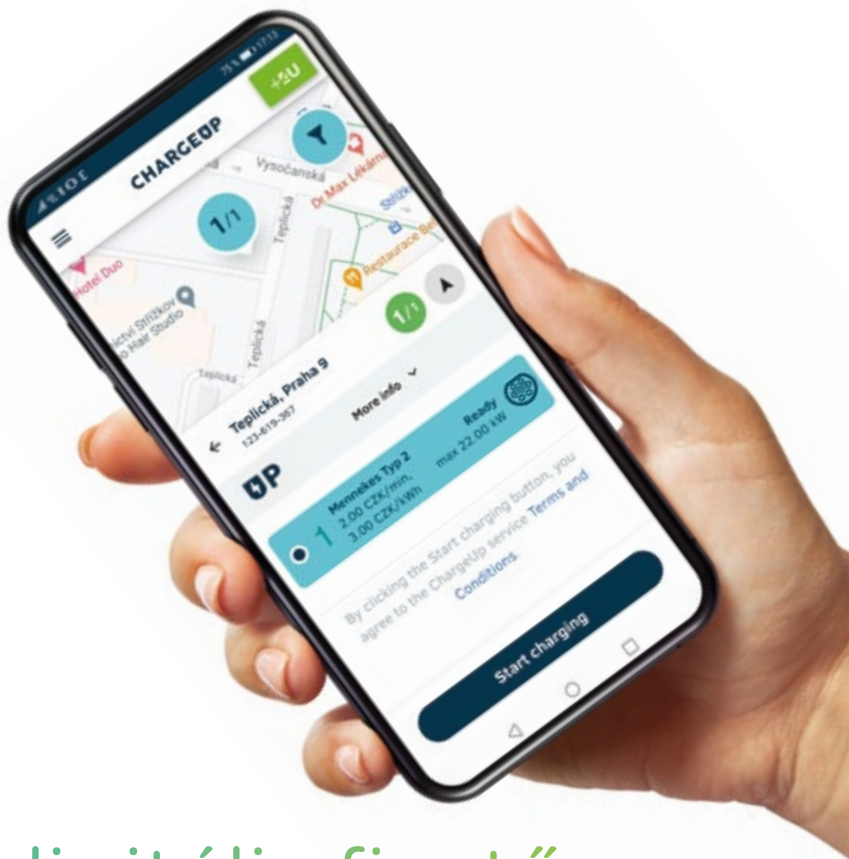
CHARGEUP

+ÚU

Vysočanská

Dr.Max Lékárna

Střížkov

Teplická

Restaurace Be

Hotel Duo

Teplická

Teplická

ctví Střížkov
o Hair Studio

1/1

1/1

Teplická, Praha 9
123-619-367

More info

UP

1

Mennekes Typ 2
2.00 CZK/min,
3.00 CZK/kWh

Ready
max 22.00 kW

By clicking the Start charging button, you agree to the ChargeUp service Terms and Conditions.

Start charging

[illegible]